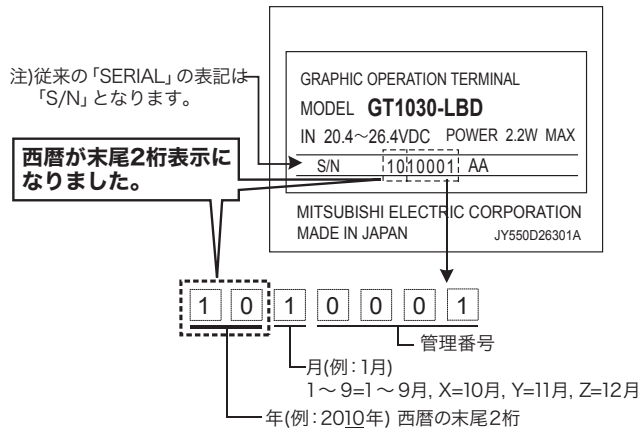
注)従来の「SERIAL」の表記は「S/N」となります。

西暦が末尾2桁表示になりました。

GRAPHIC OPERATION TERMINAL
MODEL GT1030-LBD
IN 20.4～26.4VDC POWER 2.2W MAX
S/N 1010001 AA
MITSUBISHI ELECTRIC CORPORATION
MADE IN JAPAN JY550D26301A

1 0 1 0 0 0 1

管理番号

月(例：1月)
1～9=1～9月, X=10月, Y=11月, Z=12月

年(例：2010年) 西暦の末尾2桁